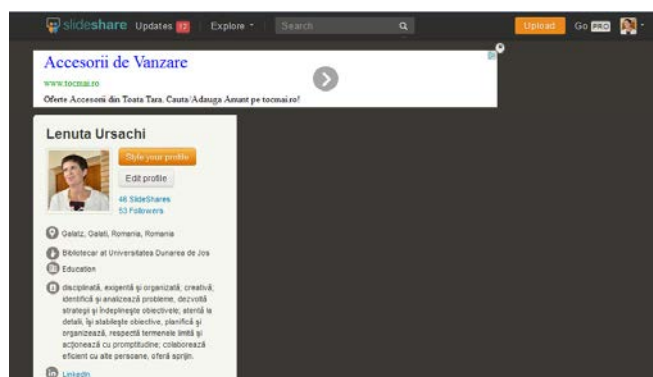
slideshare Updates 17 Explore Search Upload Go PRO

Accesorii de Vanzare
www.tocmai.ro
Oferte Accesorii din Toata Tara. Cauta/Adauga Anunt pe tocmai.ro!

Lenuta Ursachi

Style your profile
Edit profile
46 SlideShares
53 Followers

Galatz, Galati, Romania, Romania
Bibliotecar at Universitatea Dunarea de Jos
Education
disciplinată, exigentă și organizată; creativă; identifică și analizează probleme, dezvoltă strategii și îndeplinește obiectivele; atentă la detalii, își stabilește obiective, planifică și organizează, respectă termenele limită și acționează cu promptitudine; colaborează eficient cu alte persoane, oferă sprijin.
LinkedIn